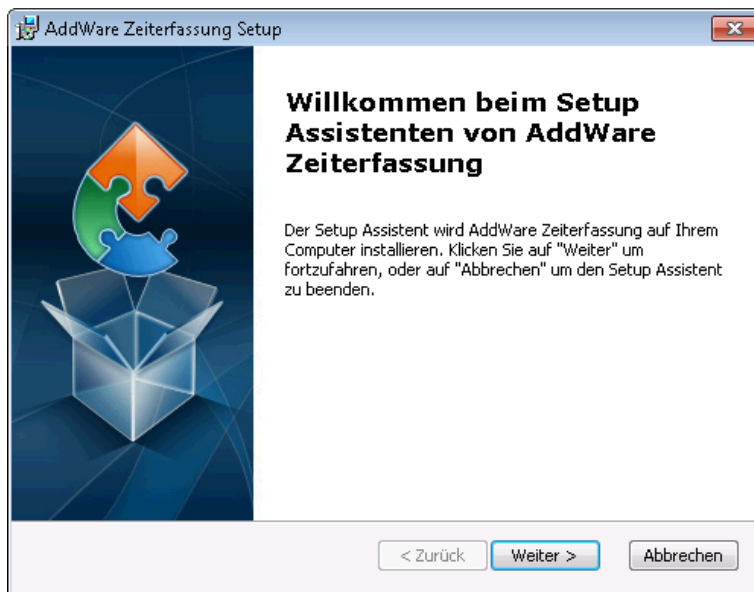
AddWare Zeiterfassung Setup

Willkommen beim Setup Assistenten von AddWare Zeiterfassung

Der Setup Assistent wird AddWare Zeiterfassung auf Ihrem Computer installieren. Klicken Sie auf "Weiter" um fortzufahren, oder auf "Abbrechen" um den Setup Assistent zu beenden.

< Zurück
Weiter >
Abbrechen